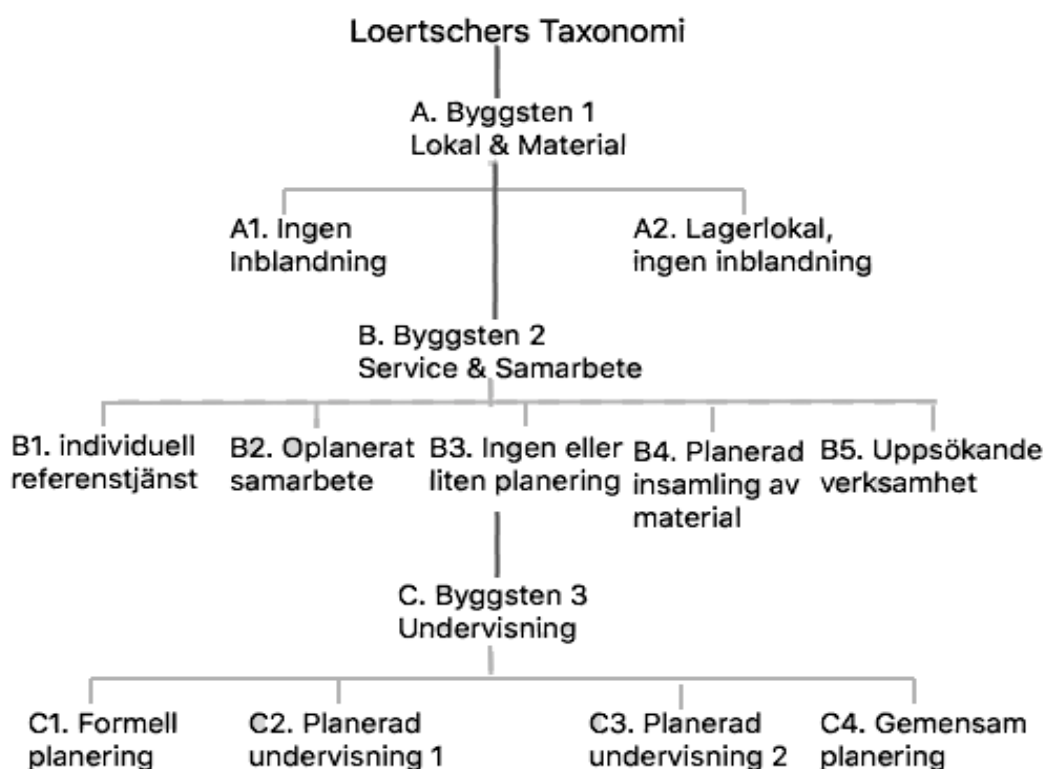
Loertschers Taxonomi

A. Byggsten 1
Lokal & Material

A1. Ingen
Inblandning

A2. Lagerlokal,
ingen inblandning

B. Byggsten 2
Service & Samarbete

B1. individuell
referenstjänst

B2. Oplanerat
samarbete

B3. Ingen eller
liten planering

B4. Planerad
insamling av
material

B5. Uppsökande
verksamhet

C. Byggsten 3
Undervisning

C1. Formell
planering

C2. Planerad
undervisning 1

C3. Planerad
undervisning 2

C4. Gemensam
planering